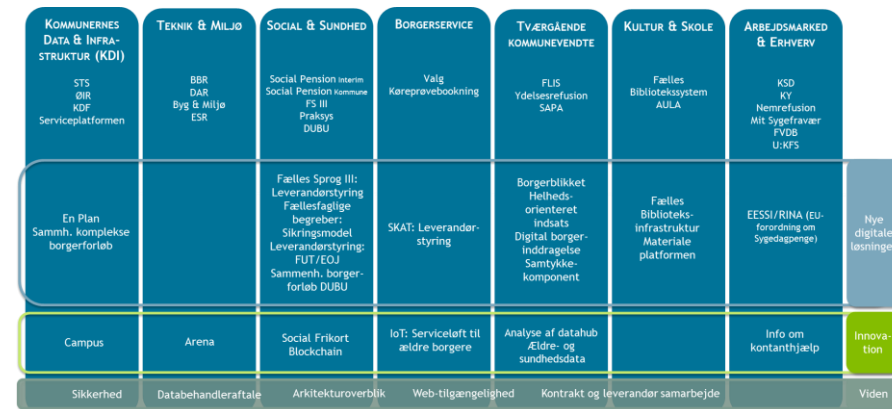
| Kommunernes Data & Infrastruktur (KDI) | Teknik & Miljø | Social & Sundhed | Borgerservice | Tværgående kommunevendte | Kultur & Skole | Arbejdsmarked & Erhverv | |
|---|---|---|---|---|---|---|---|
| STS<br>ØIR<br>KDF<br>Serviceplatformen | BBR<br>DAR<br>Byg & Miljø<br>ESR | Social Pension Interim<br>Social Pension Kommune<br>FS III<br>Praksys<br>DUBU | Valg<br>Køreprøvebookning | FLIS<br>Ydelsesrefusion<br>SAPA | Fælles Bibliotekssystem<br>AULA | KSD<br>KY<br>Nemrefusion<br>Mit Sygefravær<br>FVDB<br>U:KFS | |
| En Plan<br>Sammh. komplekse borgerforløb | | Fælles Sprog III: Leverandørstyring<br>Fællesfaglige begreber: Sikringsmodel<br>Leverandørstyring: FUT/EOJ<br>Sammenh. borgerforløb DUBU | SKAT: Leverandørstyring | Borgerblikket<br>Helhedsorienteret indsats<br>Digital borgerinddragelse<br>Samtykkekomponent | Fælles Biblioteksinfrastruktur<br>Materiale platformen | EESSI/RINA (EU-forordning om Sygedagpenge) | Nye digitale løsninger |
| Campus | Arena | Social Frikort<br>Blockchain | IoT: Serviceløft til ældre borgere | Analyse af datahub Ældre- og sundhedsdata | | Info om kontanthjælp | Innovation |

Sikkerhed | Databehandleraftale | Arkitekturoverblik | Web-tilgængelighed | Kontrakt og leverandør samarbejde | Viden